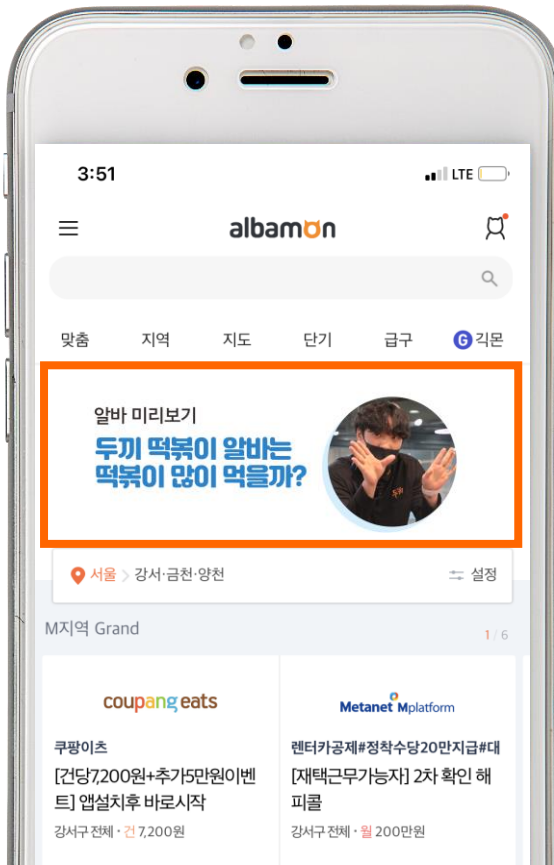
3:51 LTE

albamon

맞춤 지역 지도 단기 급구 G 긱몬

알바 미리보기
두끼 떡볶이 알바는 떡볶이 많이 먹을까?

서울 > 강서·금천·양천 설정

M지역 Grand 1 / 6

coupang eats
쿠팡이츠
[건당7,200원+추가5만원이벤트] 앱설치후 바로시작
강서구 전체 · 건 7,200원

Metanet Mplatform
렌터카공제#정착수당20만지급#대
[재택근무가능자] 2차 확인 해피콜
강서구 전체 · 월 200만원